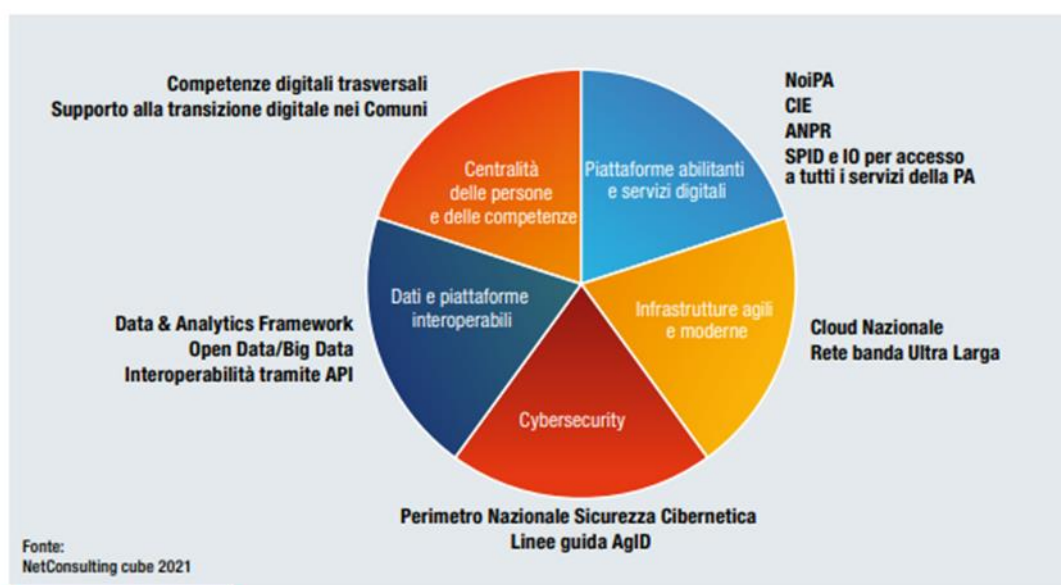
Competenze digitali trasversali
Supporto alla transizione digitale nei Comuni

Centralità delle persone e delle competenze

Piattaforme abilitanti e servizi digitali

NoiPA
CIE
ANPR
SPID e IO per accesso a tutti i servizi della PA

Data & Analytics Framework
Open Data/Big Data
Interoperabilità tramite API

Dati e piattaforme interoperabili

Infrastrutture agili e moderne

Cloud Nazionale
Rete banda Ultra Larga

Cybersecurity

Perimetro Nazionale Sicurezza Cibernetica
Linee guida AgID

Fonte:
NetConsulting cube 2021